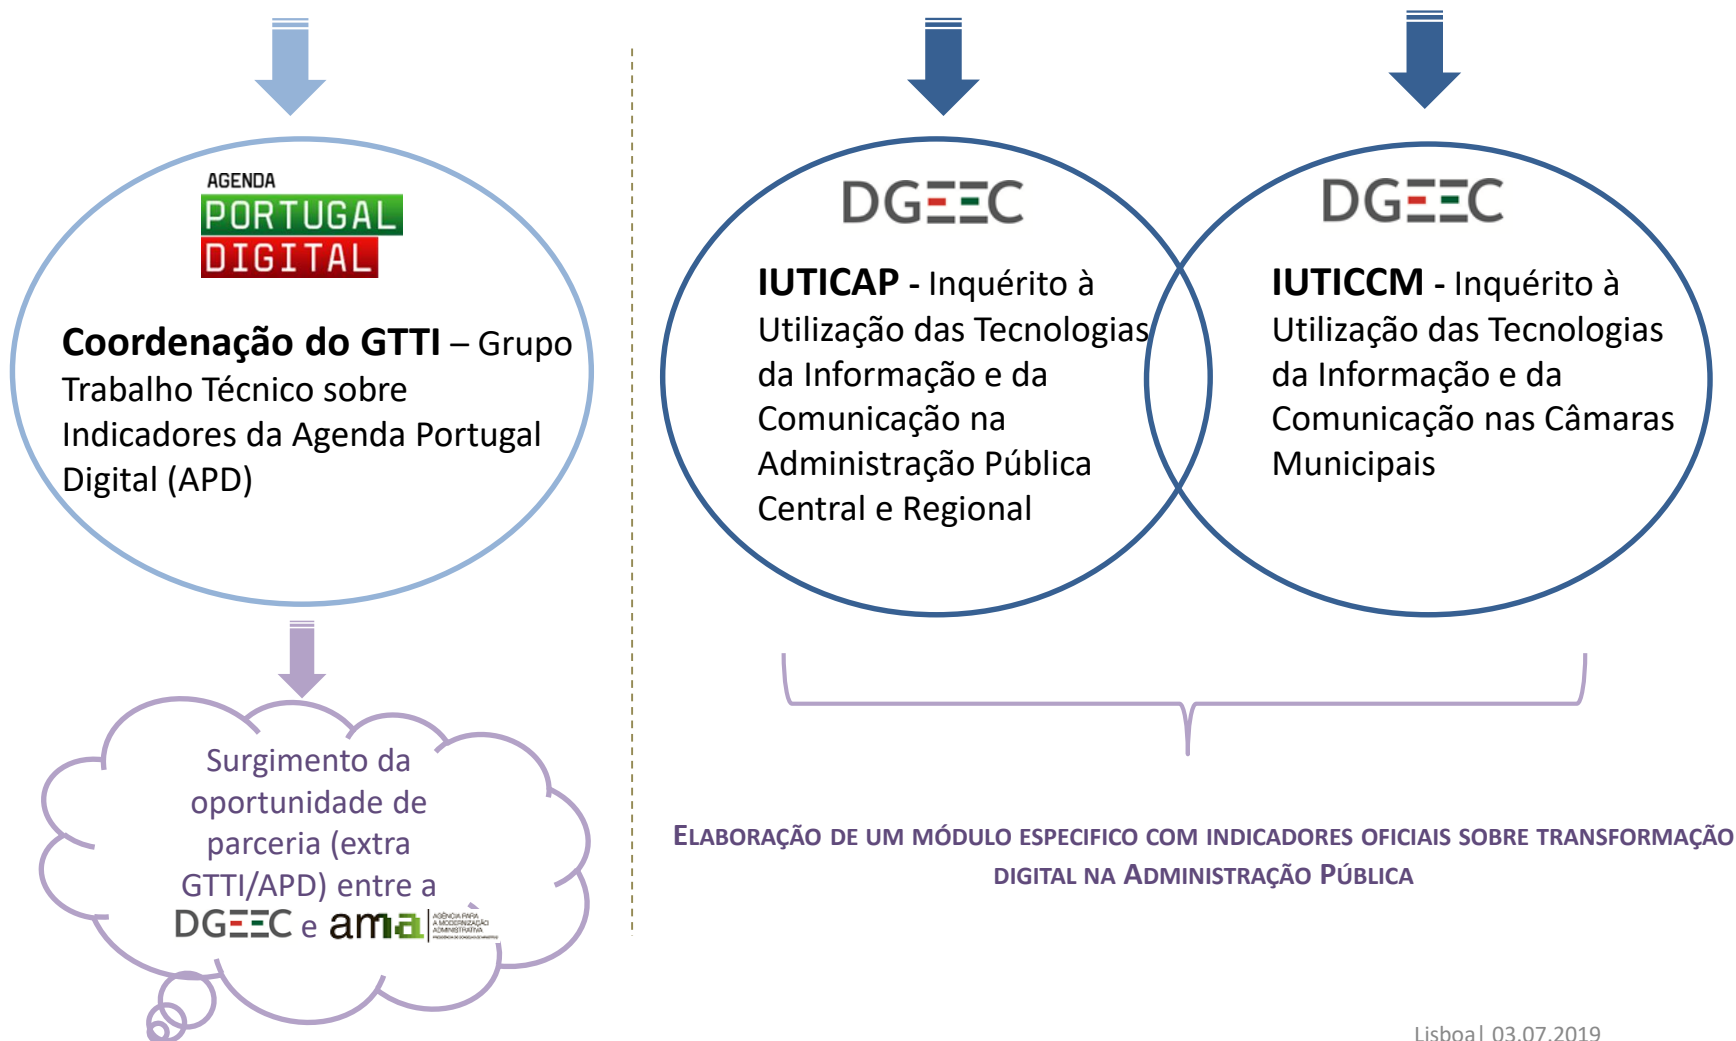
AGENDA
PORTUGAL
DIGITAL

**Coordenação do GTTI** – Grupo Trabalho Técnico sobre Indicadores da Agenda Portugal Digital (APD)

Surgimento da oportunidade de parceria (extra GTTI/APD) entre a DGEEC e ama

DGEEC

**IUTICAP** - Inquérito à Utilização das Tecnologias da Informação e da Comunicação na Administração Pública Central e Regional

DGEEC

**IUTICCM** - Inquérito à Utilização das Tecnologias da Informação e da Comunicação nas Câmaras Municipais

ELABORAÇÃO DE UM MÓDULO ESPECIFICO COM INDICADORES OFICIAIS SOBRE TRANSFORMAÇÃO DIGITAL NA ADMINISTRAÇÃO PÚBLICA

Lisboa | 03.07.2019